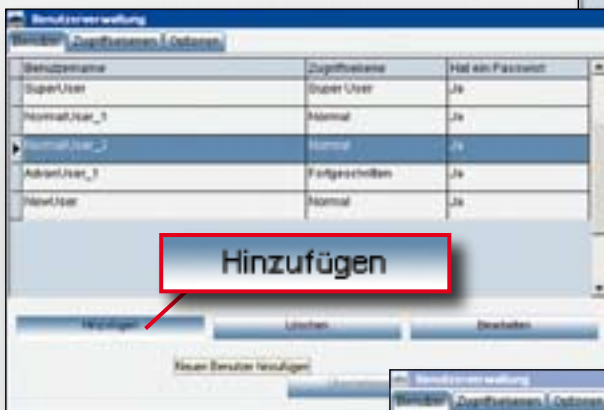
Benutzerverwaltung

Benutzer | Zugriffsebenen | Optionen

| Benutzername | Zugriffsebene | Hat ein Passwort |
|---|---|---|
| SuperUser | Super User | Ja |
| NormalUser_1 | Normal | Ja |
| NormalUser_2 | Normal | Ja |
| AdvanUser_1 | Fortgeschritten | Ja |
| NewUser | Normal | Ja |

Hinzufügen

Hinzufügen | Löschen | Bearbeiten

Neuen Benutzer hinzufügen

Benutzerverwaltung

Benutzer | Zugriffsebenen | Optionen